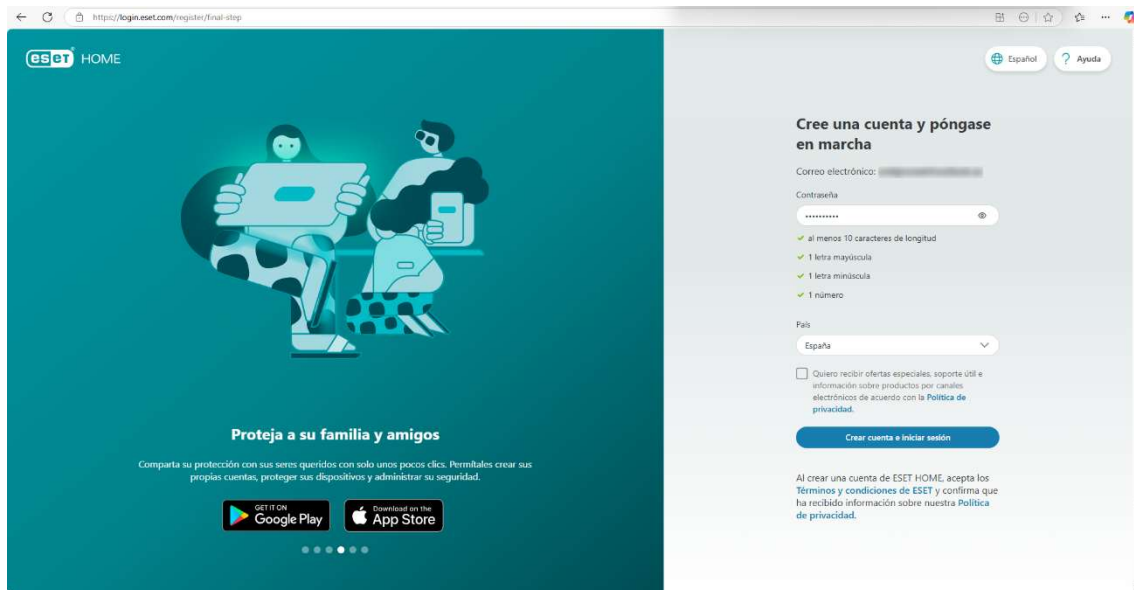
https://login.eset.com/register/final-step

eset HOME

Español
Ayuda

Cree una cuenta y póngase en marcha

Correo electrónico: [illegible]

Contraseña

••••••••••

✓ al menos 10 caracteres de longitud
✓ 1 letra mayúscula
✓ 1 letra minúscula
✓ 1 número

País

España

Quiero recibir ofertas especiales, soporte útil e información sobre productos por canales electrónicos de acuerdo con la Política de privacidad.

Crear cuenta e iniciar sesión

Al crear una cuenta de ESET HOME, acepta los Términos y condiciones de ESET y confirma que ha recibido información sobre nuestra Política de privacidad.

Proteja a su familia y amigos

Comparta su protección con sus seres queridos con solo unos pocos clics. Permítales crear sus propias cuentas, proteger sus dispositivos y administrar su seguridad.

GET IT ON
Google Play

Download on the
App Store